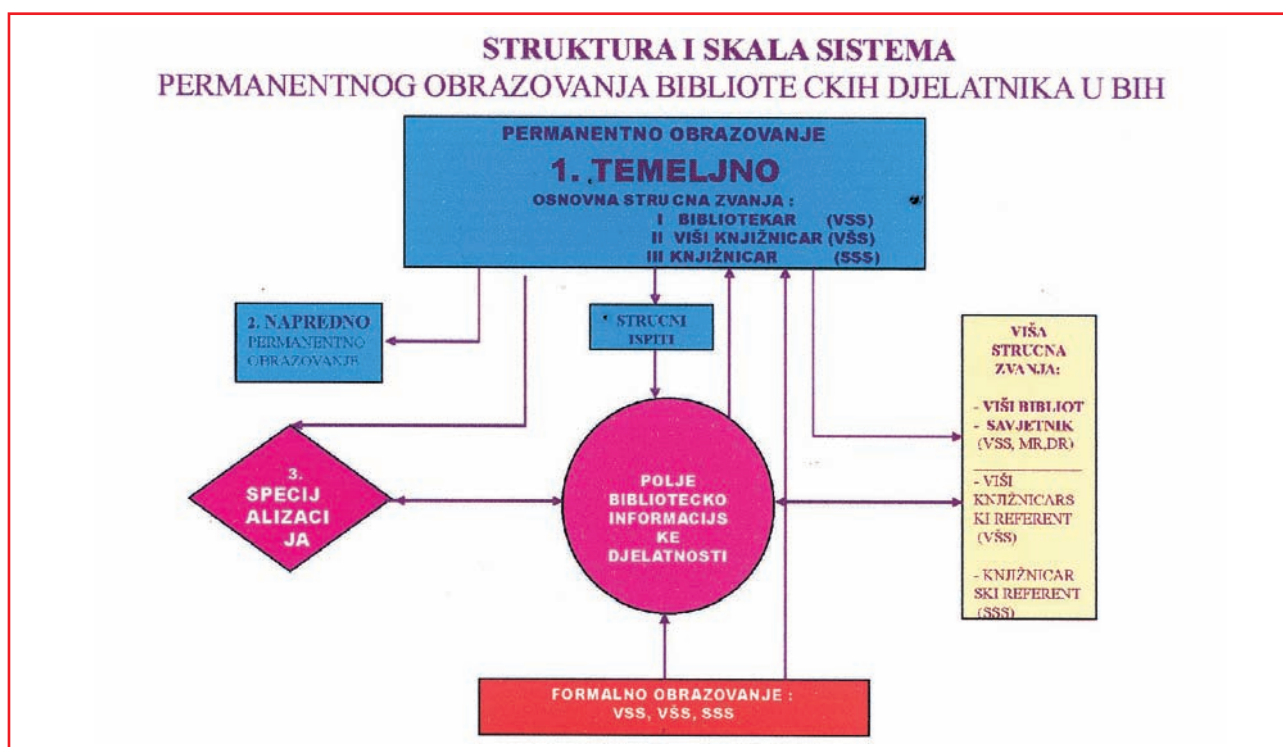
STRUKTURA I SKALA SISTEMA
PERMANENTNOG OBRAZOVANJA BIBLIOTE CKIH DJELATNIKA U BIH

PERMANENTNO OBRAZOVANJE
1. TEMELJNO
OSNOVNA STRU CNA ZVANJA :
I BIBLIOTEKAR (VSS)
II VIŠI KNJIŽNICAR (VŠS)
III KNJIŽNICAR (SSS)

2. NAPREDNO
PERMANENTNO
OBRAZOVANJE

STRUCNI
ISPITI

VIŠA
STRUCNA
ZVANJA:

- VIŠI BIBLIOT
- SAVJETNIK
(VSS, MR,DR)

- VIŠI
KNJIŽNICARSKI REFERENT
(VŠS)

- KNJIŽNICARSKI REFERENT
(SSS)

3.
SPECIJALIZACIJA

POLJE
BIBLIOTECKO
INFORMACIJSKE
DJELATNOSTI

FORMALNO OBRAZOVANJE :
VSS, VŠS, SSS